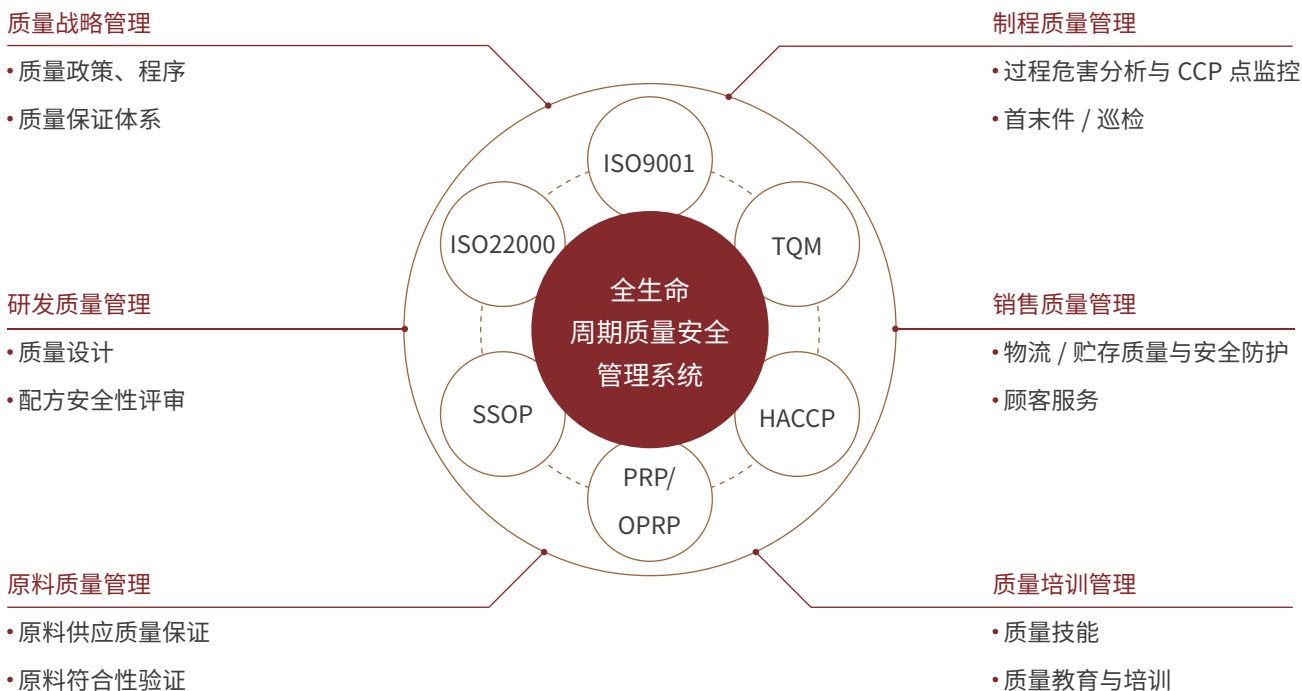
质量战略管理

• 质量政策、程序

• 质量保证体系

制程质量管理

• 过程危害分析与 CCP 点监控

• 首末件 / 巡检

ISO9001

ISO22000

TQM

全生命周期质量安全管理系统

SSOP

HACCP

PRP/ OPRP

研发质量管理

• 质量设计

• 配方安全性评审

销售质量管理

• 物流 / 贮存质量与安全防护

• 顾客服务

原料质量管理

• 原料供应质量保证

• 原料符合性验证

质量培训管理

• 质量技能

• 质量教育与培训